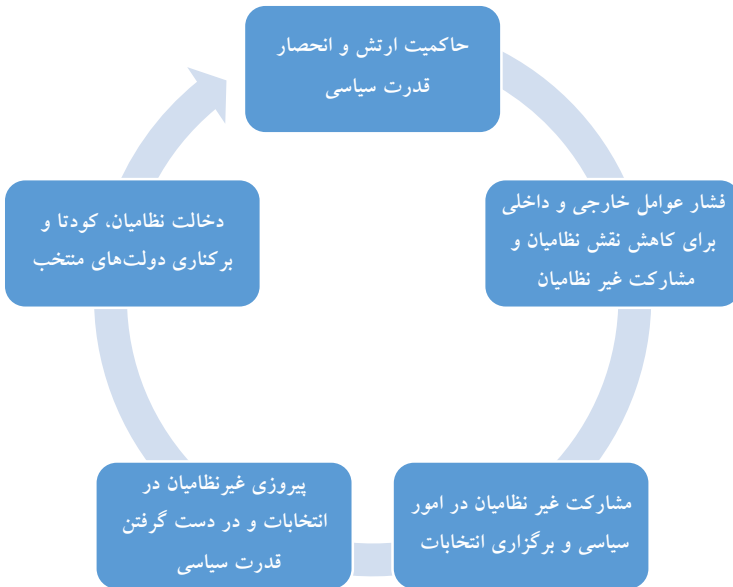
حاکمیت ارتش و انحصار قدرت سیاسی

فشار عوامل خارجی و داخلی برای کاهش نقش نظامیان و مشارکت غیر نظامیان

مشارکت غیر نظامیان در امور سیاسی و برگزاری انتخابات

پیروزی غیرنظامیان در انتخابات و در دست گرفتن قدرت سیاسی

دخالت نظامیان، کودتا و برکناری دولت‌های منتخب